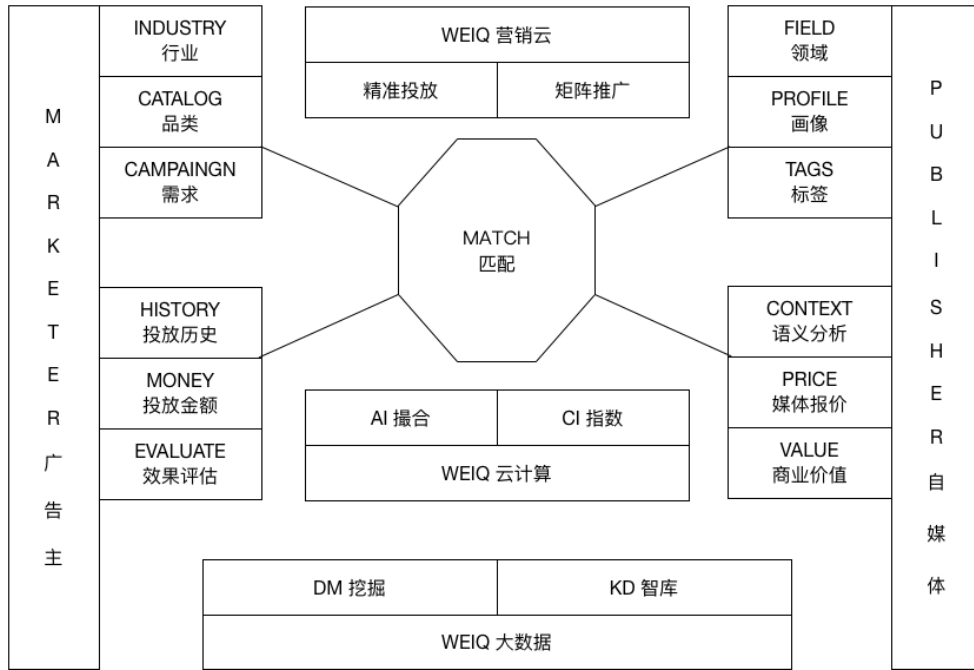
M
A
R
K
E
T
E
R
广
告
主

INDUSTRY
行业

CATALOG
品类

CAMPAINGN
需求

HISTORY
投放历史

MONEY
投放金额

EVALUATE
效果评估

WEIQ 营销云

| 精准投放 | 矩阵推广 |
|---|---|

MATCH
匹配

| AI 撮合 | CI 指数 |
|---|---|

WEIQ 云计算

FIELD
领域

PROFILE
画像

TAGS
标签

CONTEXT
语义分析

PRICE
媒体报价

VALUE
商业价值

P
U
B
L
I
S
H
E
R
自
媒
体

| DM 挖掘 | KD 智库 |
|---|---|

WEIQ 大数据